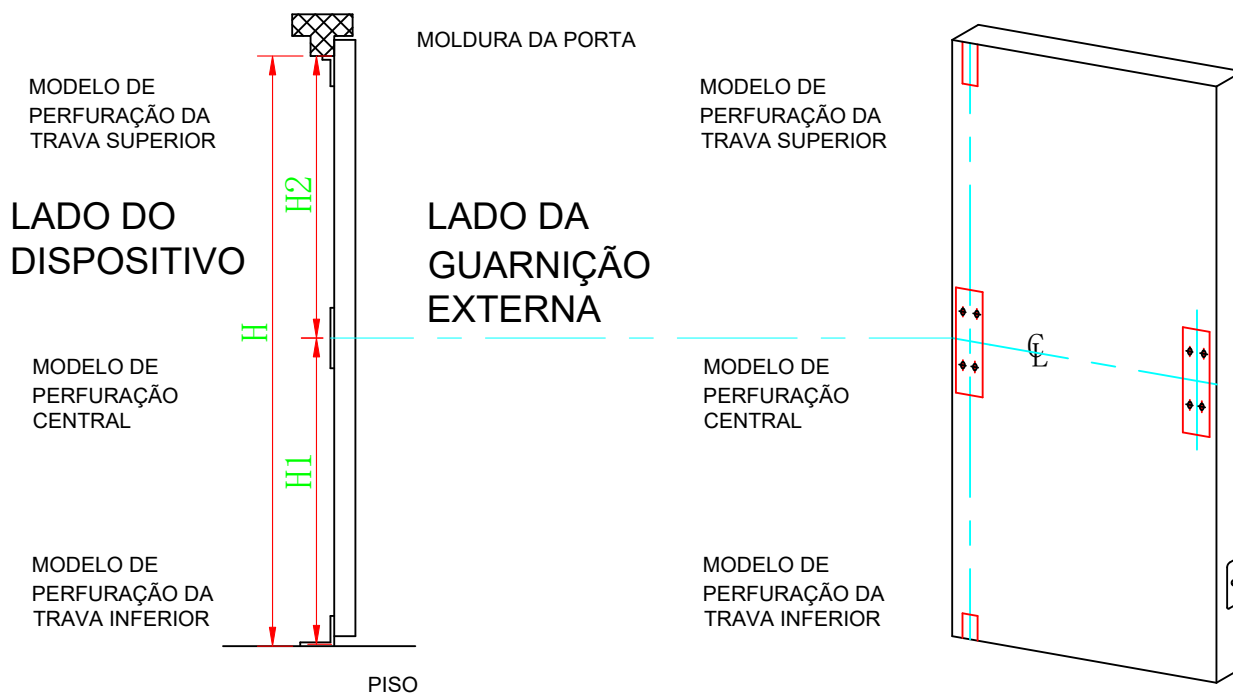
MOLDURA DA PORTA

MODELO DE PERFURAÇÃO DA TRAVA SUPERIOR

H2

LADO DO DISPOSITIVO

H

LADO DA GUARNIÇÃO EXTERNA

MODELO DE PERFURAÇÃO DA TRAVA SUPERIOR

MODELO DE PERFURAÇÃO CENTRAL

H1

MODELO DE PERFURAÇÃO CENTRAL

$\mathbb{C}$
L

MODELO DE PERFURAÇÃO DA TRAVA INFERIOR

MODELO DE PERFURAÇÃO DA TRAVA INFERIOR

PISO